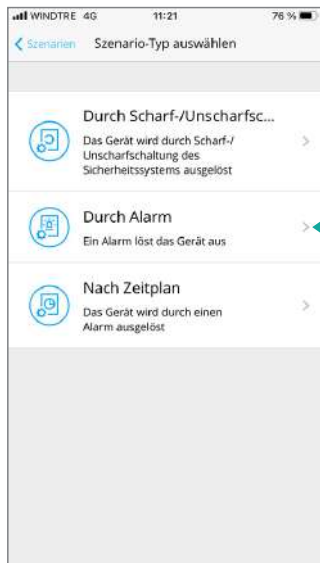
WINDTRE 4G 11:21 76 %

Szenarien Szenario-Typ auswählen

Durch Scharf-/Unscharfsc...
Das Gerät wird durch Scharf-/ Unscharfschaltung des Sicherheitssystems ausgelöst

Durch Alarm
Ein Alarm löst das Gerät aus

Nach Zeitplan
Das Gerät wird durch einen Alarm ausgelöst